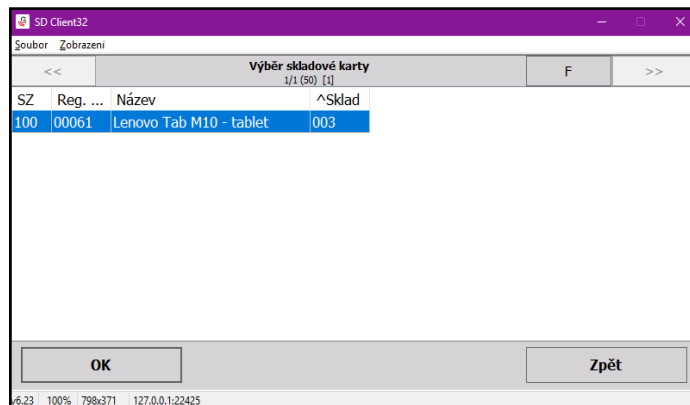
SD Client32

Soubor Zobrazení

<<

Výběr skladové karty
1/1 (50) [1]

F

>>

| SZ | Reg. ... | Název | ^Sklad |
|---|---|---|---|
| 100 | 00061 | Lenovo Tab M10 - tablet | 003 |

OK

Zpět

v6.23 100% 798x371 127.0.0.1:22425